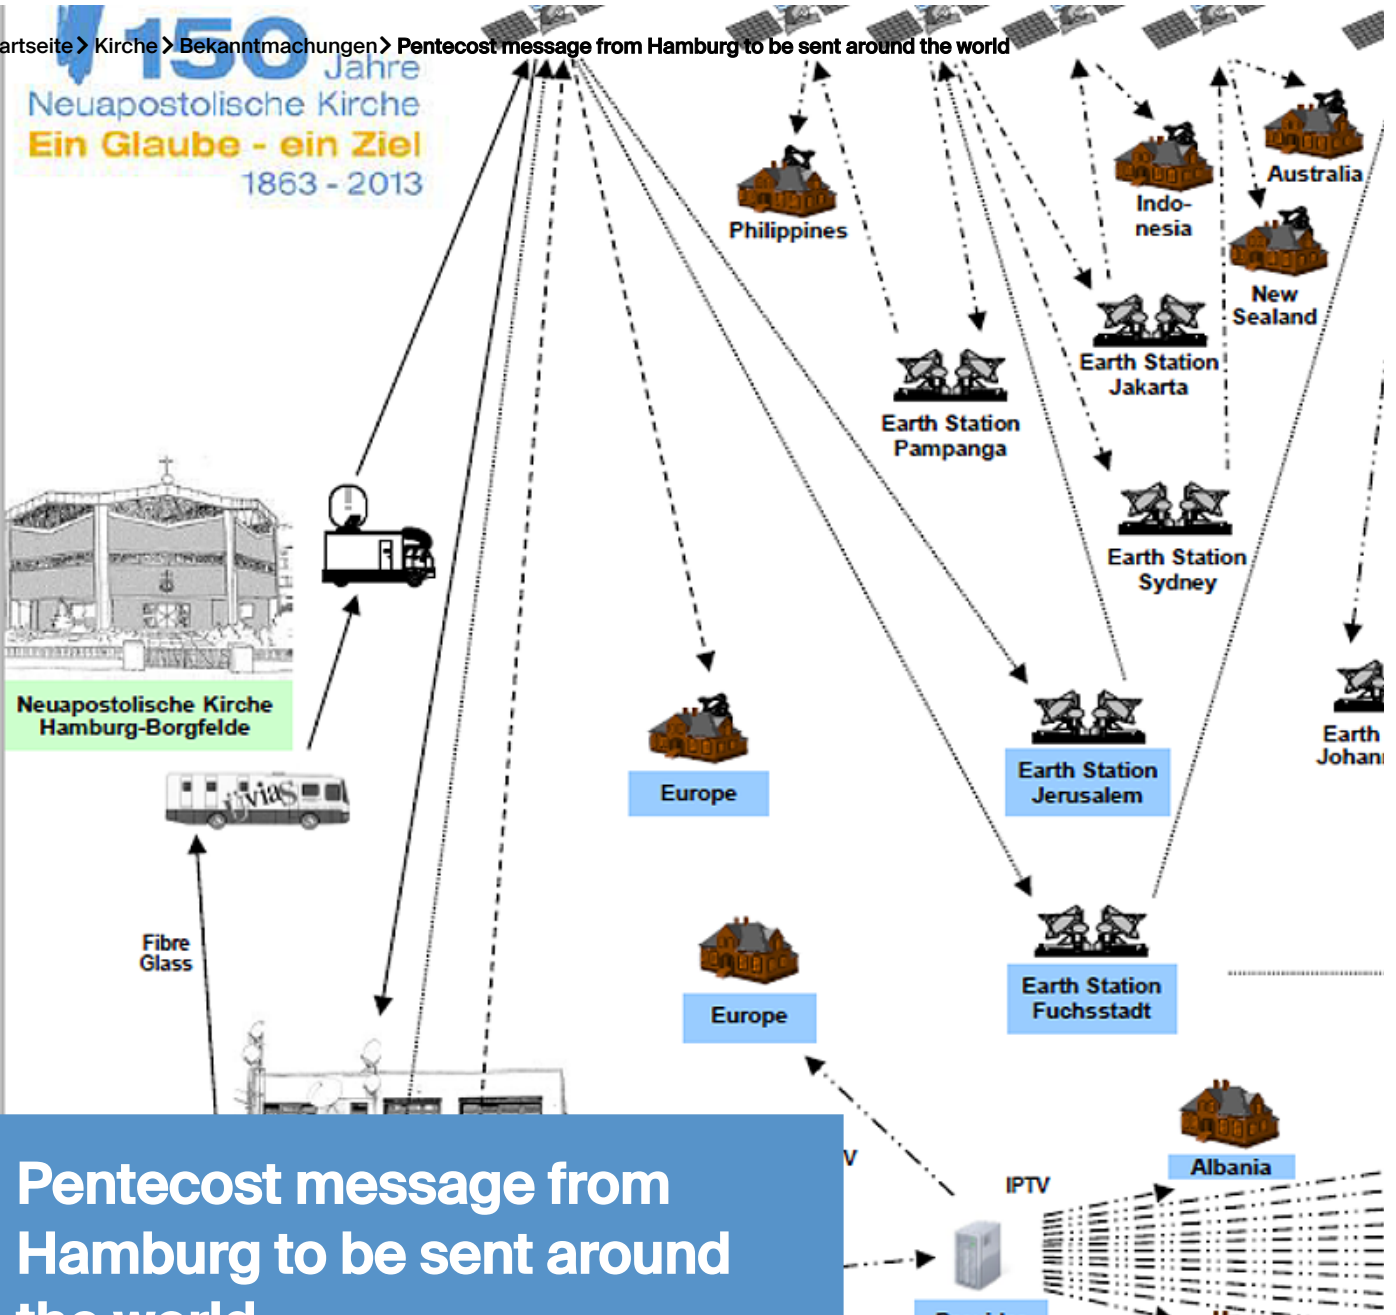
artseite > Kirche > Bekanntmachungen > Pentecost message from Hamburg to be sent around the world

150 Jahre
Neuapostolische Kirche
Ein Glaube - ein Ziel
1863 - 2013

Philippines

Indonesia

Australia

New Sealand

Earth Station Jakarta

Earth Station Pampanga

Earth Station Sydney

Neuapostolische Kirche Hamburg-Borgfelde

Europe

Earth Station Jerusalem

Earth Johann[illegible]

Fibre Glass

Europe

Earth Station Fuchsstadt

Albania

IPTV

V

Pentecost message from Hamburg to be sent around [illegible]